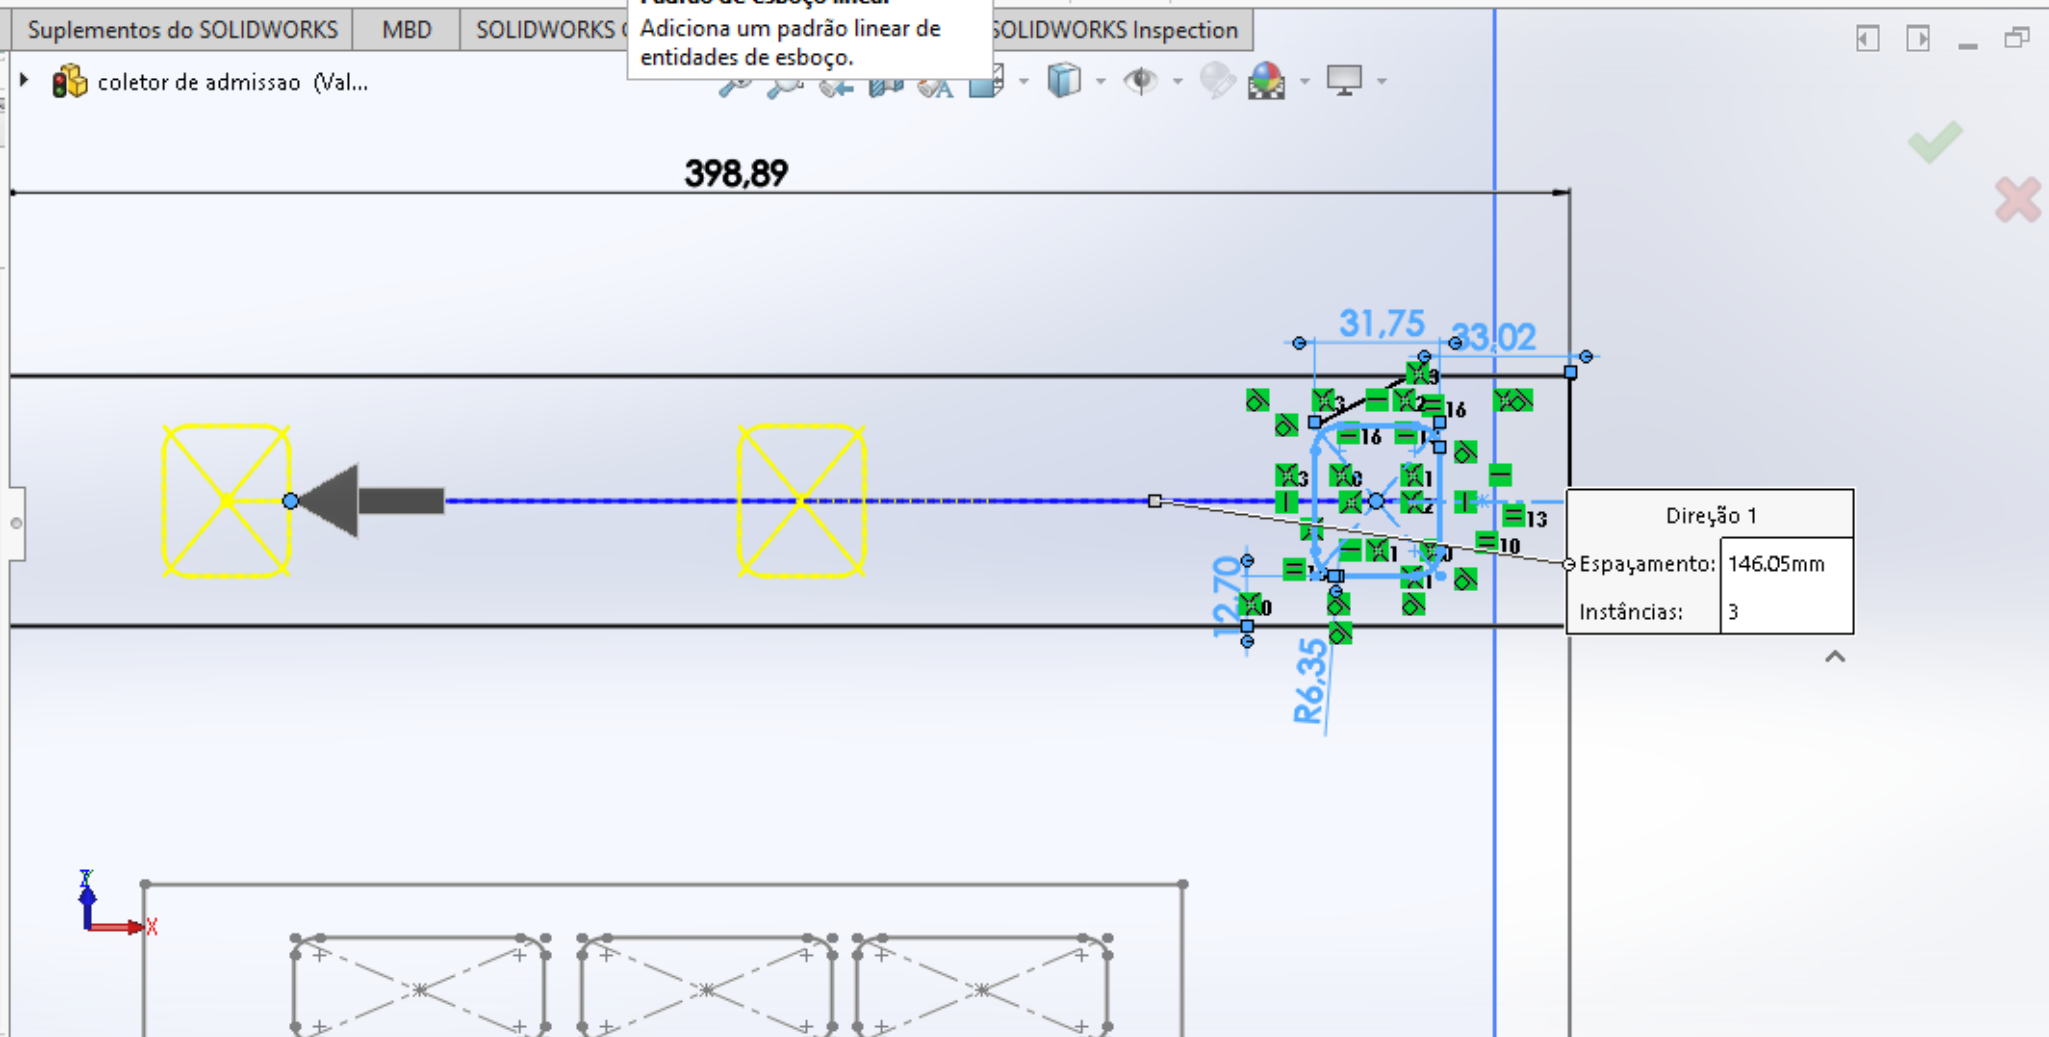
Suplementos do SOLIDWORKS | MBD | SOLIDWORKS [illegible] | SOLIDWORKS Inspection

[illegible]
Adiciona um padrão linear de entidades de esboço.

coletor de admissao (Val...

398,89

31,75
33,02

Direção 1
Espaçamento: 146.05mm
Instâncias: 3

12,70
R6,35

Y
X